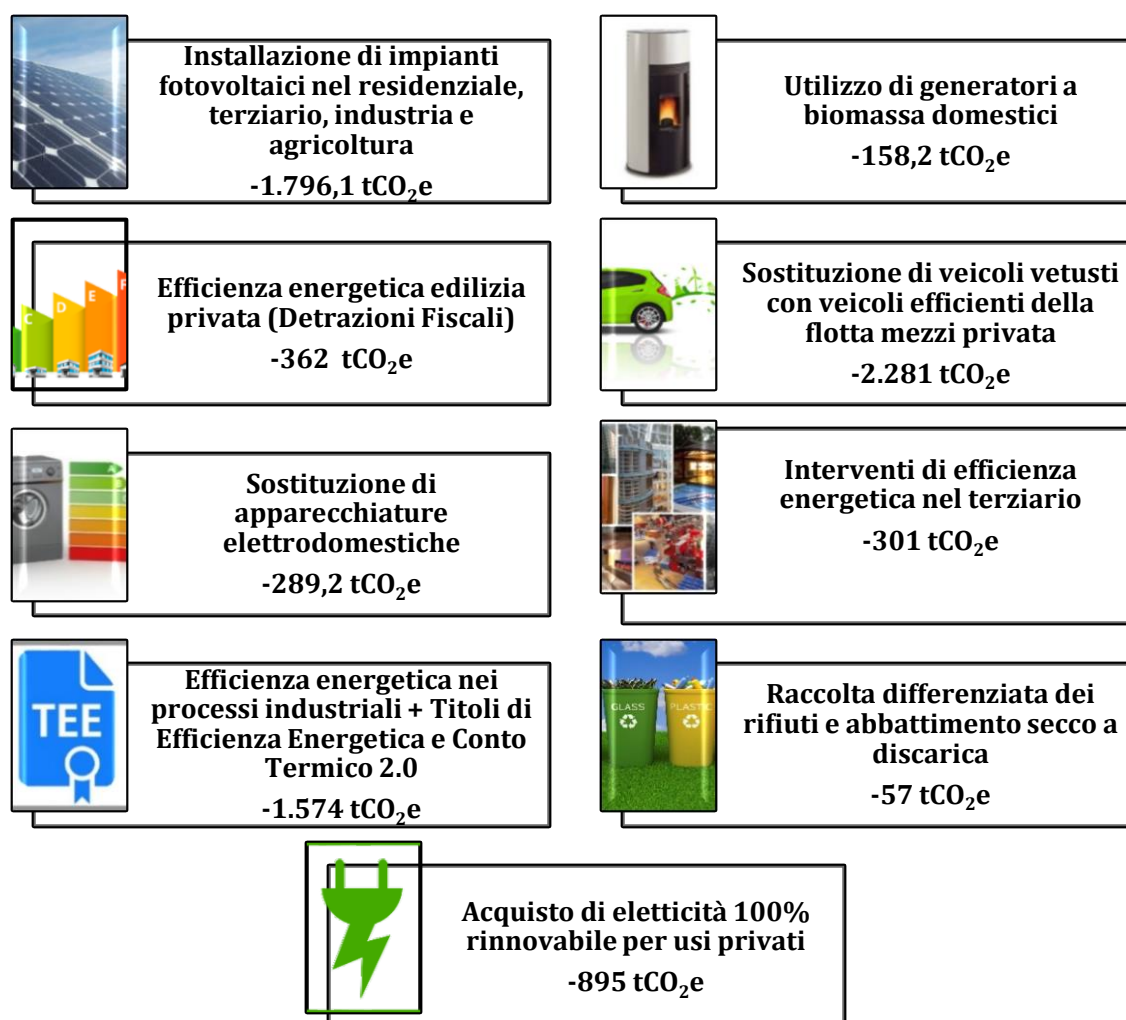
Installazione di impianti fotovoltaici nel residenziale, terziario, industria e agricoltura

-1.796,1 t$CO_2$e

Utilizzo di generatori a biomassa domestici

-158,2 t$CO_2$e

C D E F

Efficienza energetica edilizia privata (Detrazioni Fiscali)

-362 t$CO_2$e

Sostituzione di veicoli vetusti con veicoli efficienti della flotta mezzi privata

-2.281 t$CO_2$e

Sostituzione di apparecchiature elettrodomestiche

-289,2 t$CO_2$e

Interventi di efficienza energetica nel terziario

-301 t$CO_2$e

TEE

Efficienza energetica nei processi industriali + Titoli di Efficienza Energetica e Conto Termico 2.0

-1.574 t$CO_2$e

GLASS PLASTIC

Raccolta differenziata dei rifiuti e abbattimento secco a discarica

-57 t$CO_2$e

Acquisto di eletticità 100% rinnovabile per usi privati

-895 t$CO_2$e